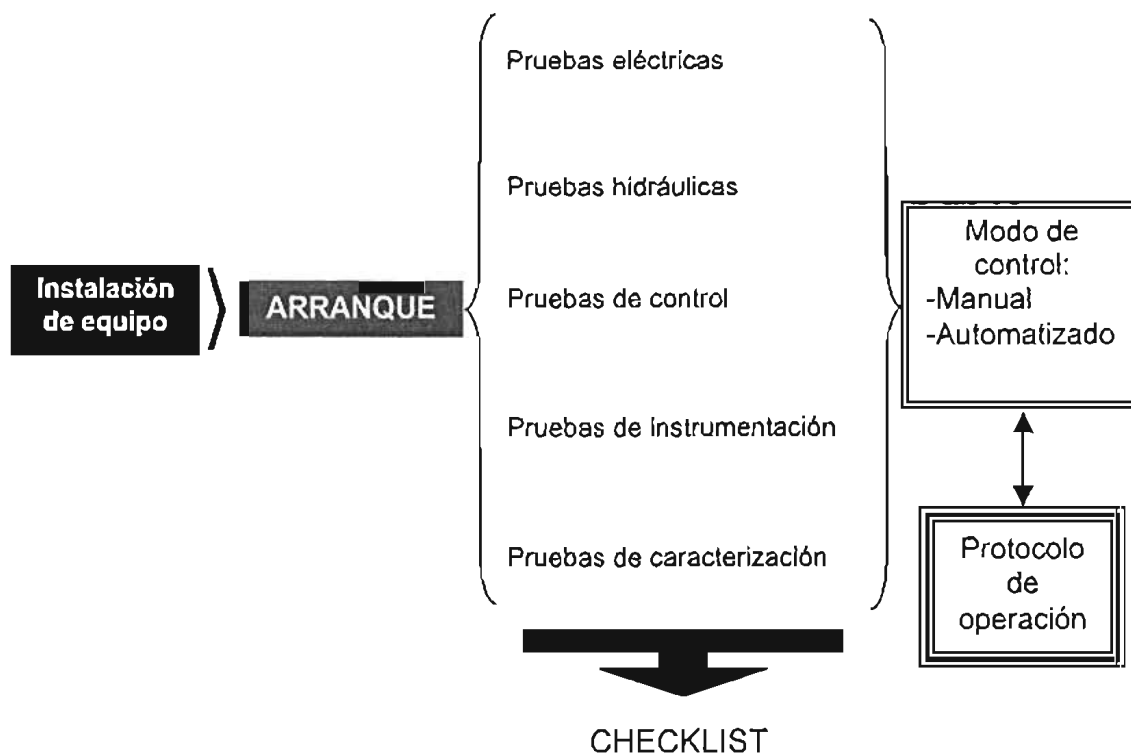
Instalación de equipo

ARRANQUE

Pruebas eléctricas

Pruebas hidráulicas

Pruebas de control

Pruebas de instrumentación

Pruebas de caracterización

Modo de control:
-Manual
-Automatizado

Protocolo de operación

CHECKLIST